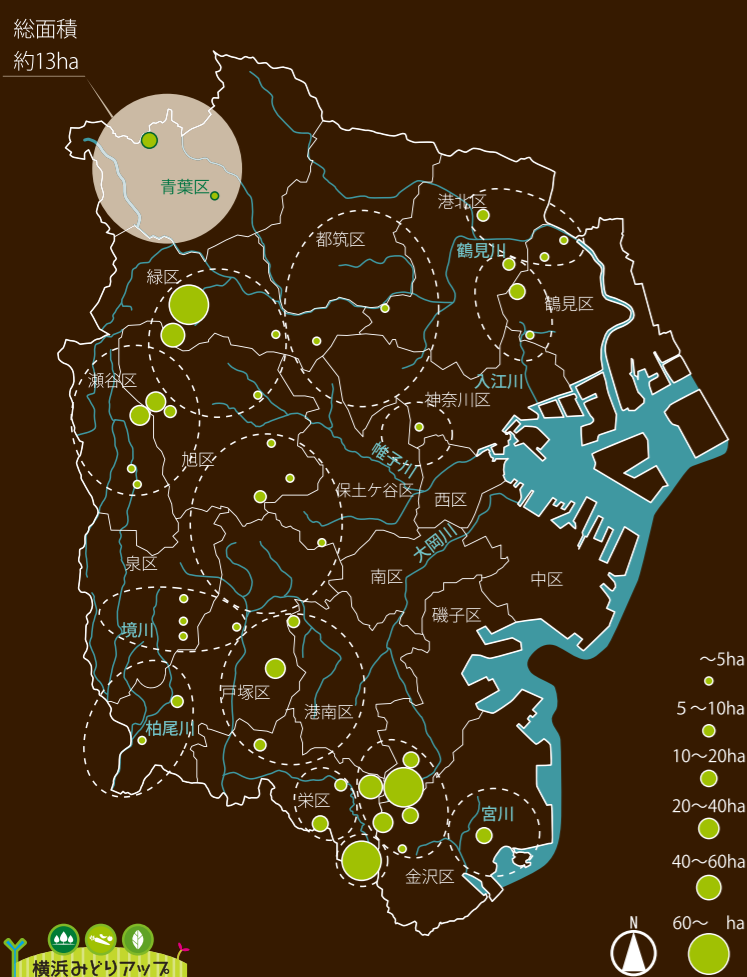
総面積
約13ha

青葉区
港北区
都筑区
鶴見川
緑区
鶴見区
瀬谷区
入江川
神奈川区
帷子川
旭区
保土ケ谷区
西区
大岡川
泉区
南区
中区
磯子区
境川
戸塚区
港南区
柏尾川
栄区
宮川
金沢区

～5ha
5～10ha
10～20ha
20～40ha
40～60ha
60～ ha

N

横浜みどりアップ